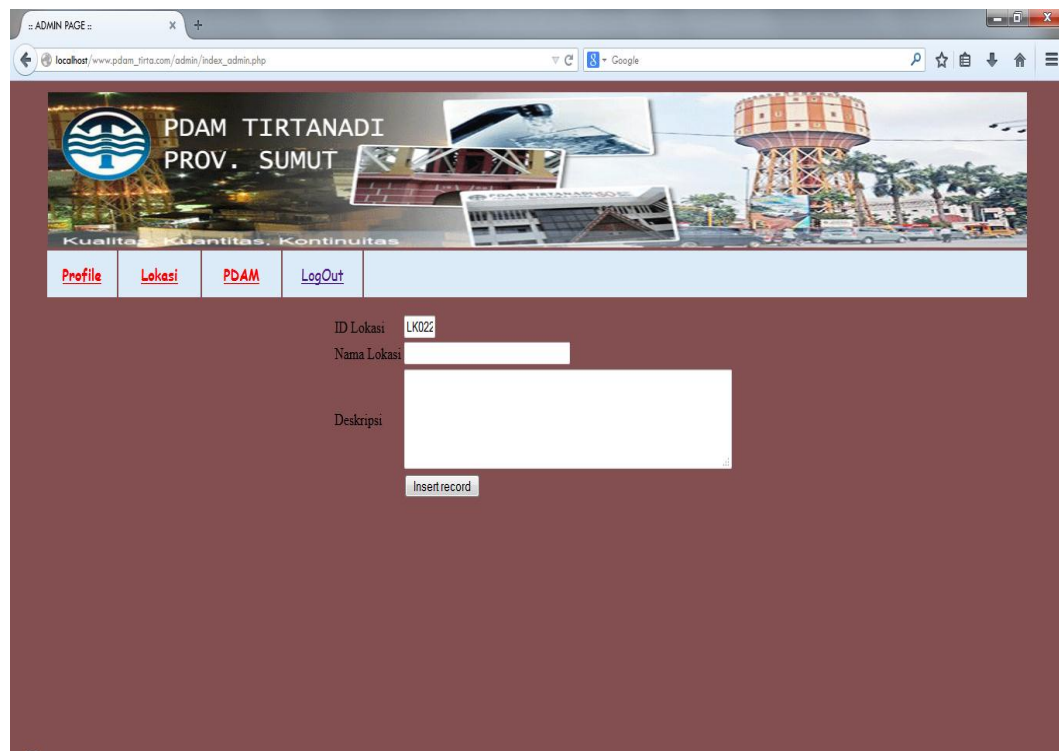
:: ADMIN PAGE ::

localhost/www.pdam_tirta.com/admin/index_admin.php

Google

PDAM TIRTANADI
PROV. SUMUT

Kualitas. Kuantitas. Kontinuitas

Profile | Lokasi | PDAM | LogOut

ID Lokasi LK022

Nama Lokasi

Deskripsi

Insert record